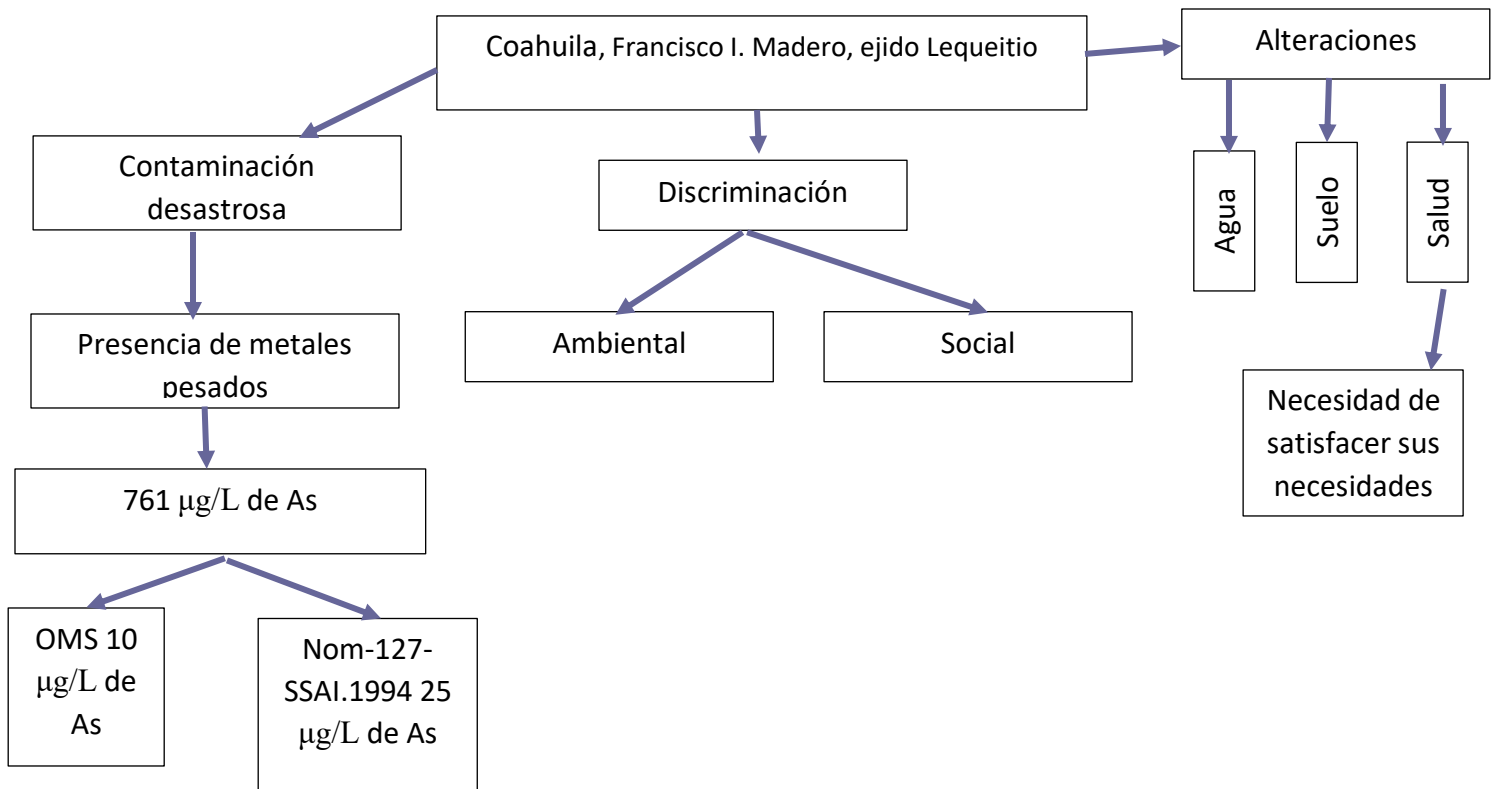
Coahuila, Francisco I. Madero, ejido Lequeitio

Contaminación desastrosa

Presencia de metales pesados

761 $\mu g/L$ de As

OMS 10 $\mu g/L$ de As

Nom-127-SSAI.1994 25 $\mu g/L$ de As

Discriminación

Ambiental

Social

Alteraciones

Agua

Suelo

Salud

Necesidad de satisfacer sus necesidades